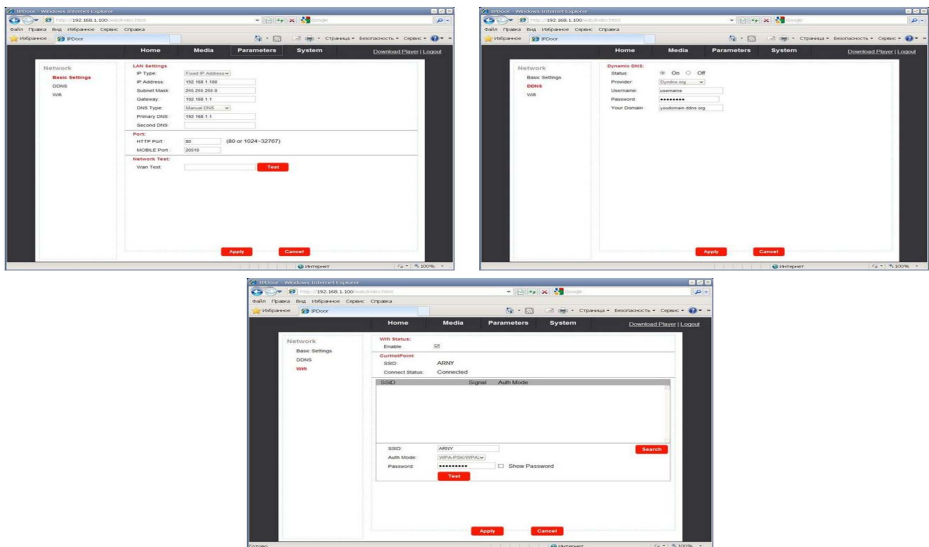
IPDoor - Windows Internet Explorer

http://192.168.1.100

Файл Правка Вид Избранное Сервис Справка

Избранное IPDoor

Страница Безопасность Сервис

Home Media Parameters System Download Player | Logout

Network
Basic Settings
DDNS
Wifi

LAN Settings
IP Type: Fixed IP Address
IP Address: 192.168.1.100
Subnet Mask: 255.255.255.0
Gateway: 192.168.1.1
DNS Type: Manual DNS
Primary DNS: 192.168.1.1
Second DNS:

Port:
HTTP Port: 80 (80 or 1024-32767)
MOBILE Port: 20010

Network Test:
Wan Test: Test

Apply Cancel

Интернет 100%

IPDoor - Windows Internet Explorer

http://192.168.1.100

Файл Правка Вид Избранное Сервис Справка

Избранное IPDoor

Страница Безопасность Сервис

Home Media Parameters System Download Player | Logout

Network
Basic Settings
DDNS
Wifi

Dynamic DNS:
Status: On Off
Provider: Dyndns.org
Username: username
Password: ••••••••
Your Domain: yourdomain.ddns.org

Apply Cancel

Интернет 100%

IPDoor - Windows Internet Explorer

http://192.168.1.100

Файл Правка Вид Избранное Сервис Справка

Избранное IPDoor

Страница Безопасность Сервис

Home Media Parameters System Download Player | Logout

Network
Basic Settings
DDNS
Wifi

Wifi Status:
Enable ☑

CurrentPoint:
SSID: ARNY
Connect Status: Connected

| SSID | Signal | Auth Mode |
|---|---|---|

SSID: ARNY Search
Auth Mode: WPA-PSK/WPA2
Password: ••••••••• ☐ Show Password
Test

Apply Cancel

Интернет 100%